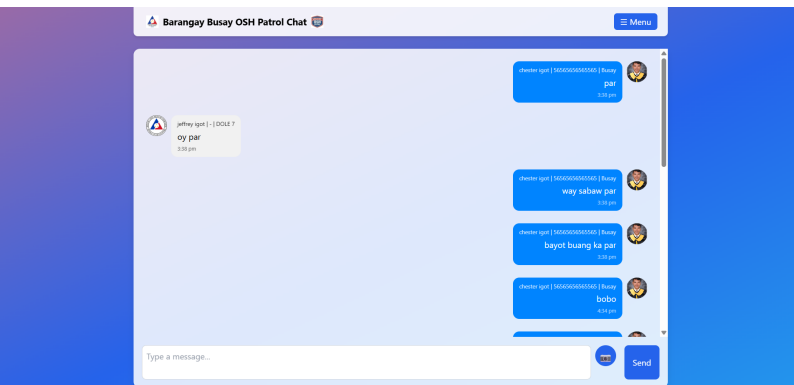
Barangay Busay OSH Patrol Chat

☰ Menu

chester igot | 56565656565565 | Busay
par
3:38 pm

jeffrey igot | - | DOLE 7
oy par
3:38 pm

chester igot | 56565656565565 | Busay
way sabaw par
3:38 pm

chester igot | 56565656565565 | Busay
bayot buang ka par
3:38 pm

chester igot | 56565656565565 | Busay
bobo
4:34 pm

Type a message...

Send